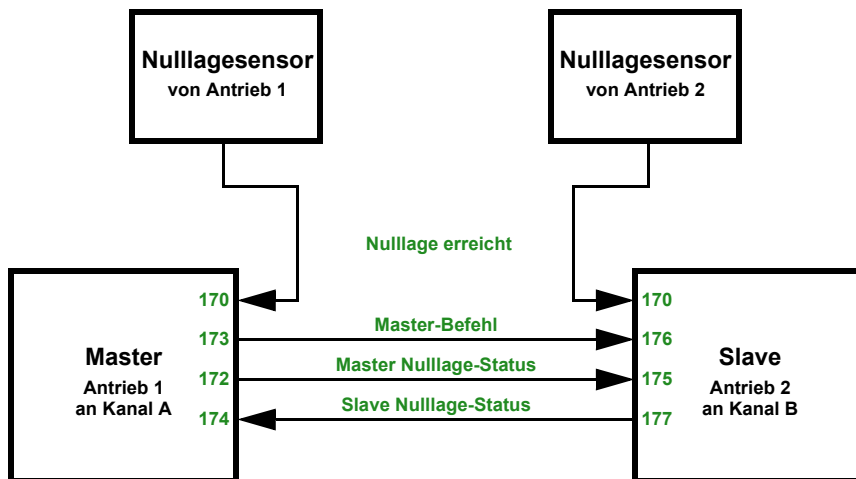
Nulllagesensor
von Antrieb 1

Nulllagesensor
von Antrieb 2

Nulllage erreicht

170
173
172
174

Master
Antrieb 1
an Kanal A

Master-Befehl
Master Nulllage-Status
Slave Nulllage-Status

170
176
175
177

Slave
Antrieb 2
an Kanal B